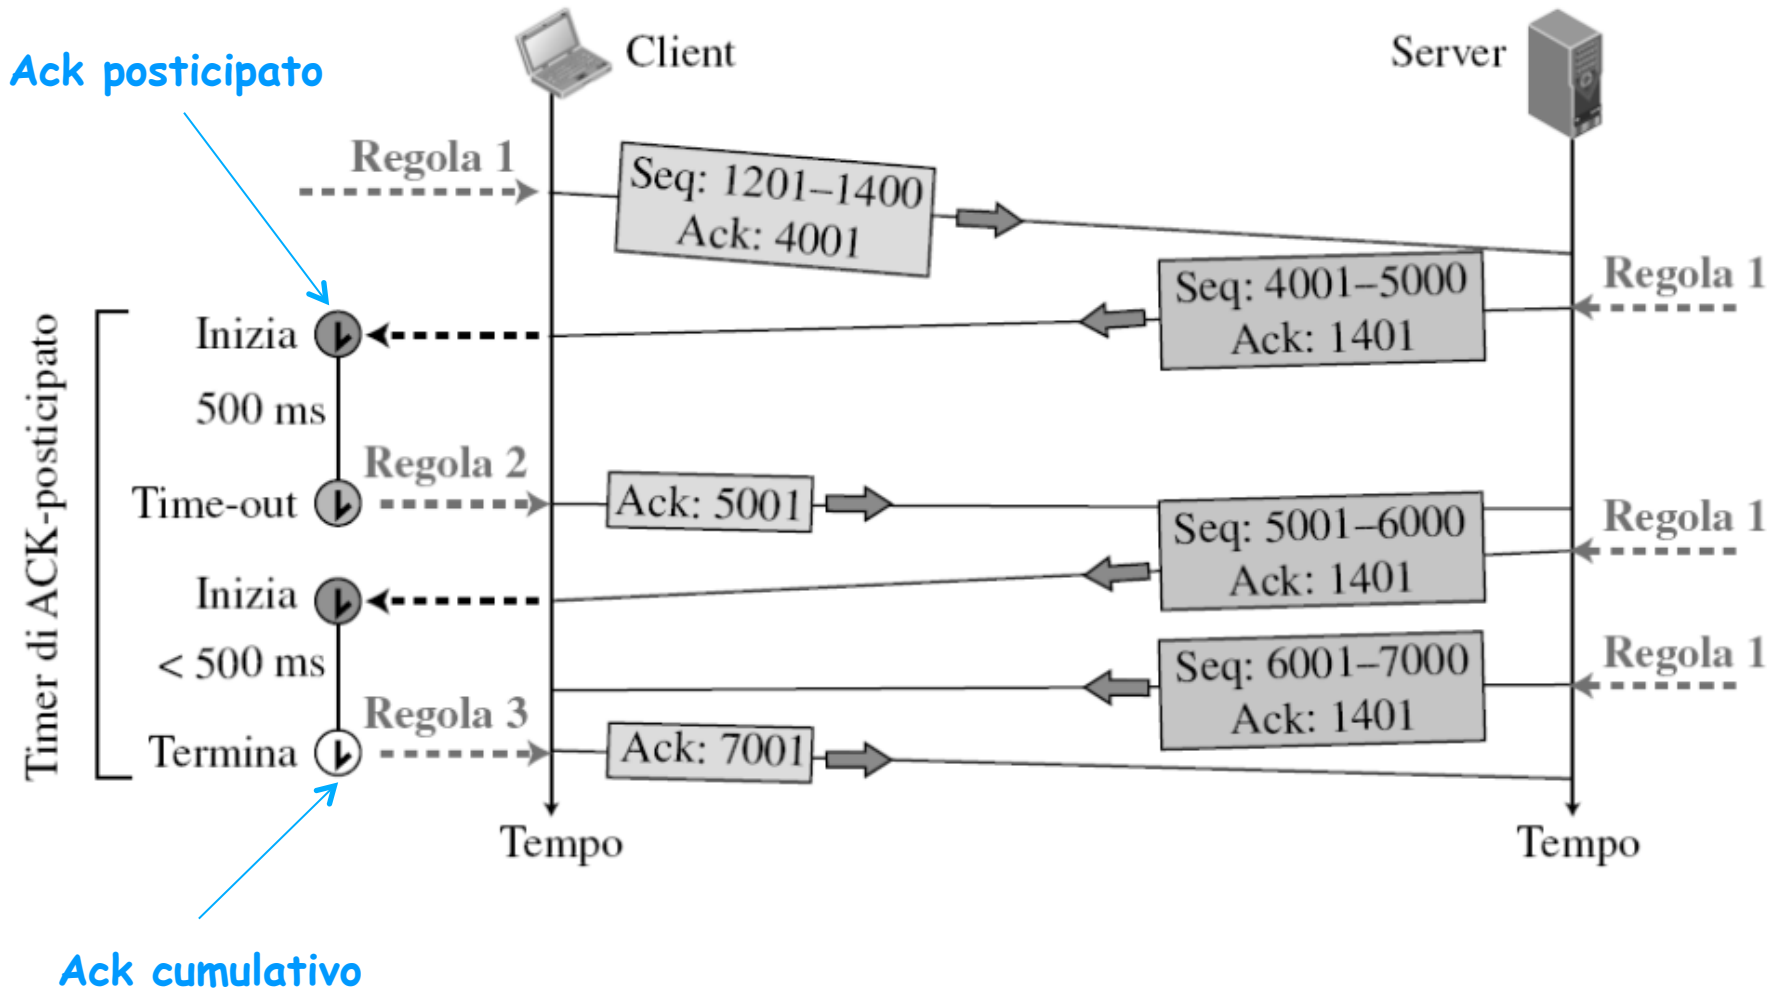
Ack posticipato

Client

Server

Regola 1

Seq: 1201–1400
Ack: 4001

Regola 1

Seq: 4001–5000
Ack: 1401

Timer di ACK-posticipato

Inizia

500 ms

Regola 2

Time-out

Ack: 5001

Seq: 5001–6000
Ack: 1401

Regola 1

Inizia

< 500 ms

Seq: 6001–7000
Ack: 1401

Regola 1

Regola 3

Termina

Ack: 7001

Tempo

Tempo

Ack cumulativo